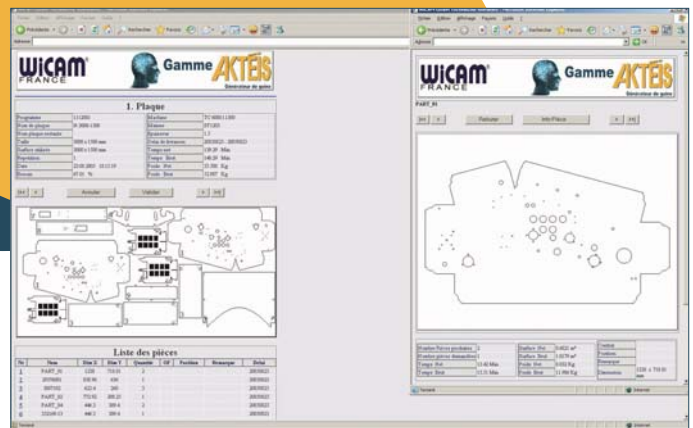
WICAM FRANCE

Gamme AKTEIS

Générateur de gamme

1. Plaque

Liste des pièces

| Nr | Nom | Dim X | Dim Y | Quantité | OF | Position | Remarque | Délai |
|---|---|---|---|---|---|---|---|---|
| 1 | PART_01 | 1250 | 710.55 | 2 | | | | 20050023 |
| 2 | 2035601 | 330.90 | 430 | 1 | | | | 20050023 |
| 3 | 3007332 | 422.4 | 260 | 1 | | | | 20050023 |
| 4 | PART_03 | 770.92 | 208.25 | 1 | | | | 20050023 |
| 5 | PART_04 | 446.3 | 309.4 | 2 | | | | 20050023 |
| 6 | 332149-13 | 446.3 | 309.4 | 1 | | | | 20050023 |

WICAM FRANCE

Gamme AKTEIS

Générateur de gamme

PART_01

Fermer

Info Pièces

Terminé

Internet